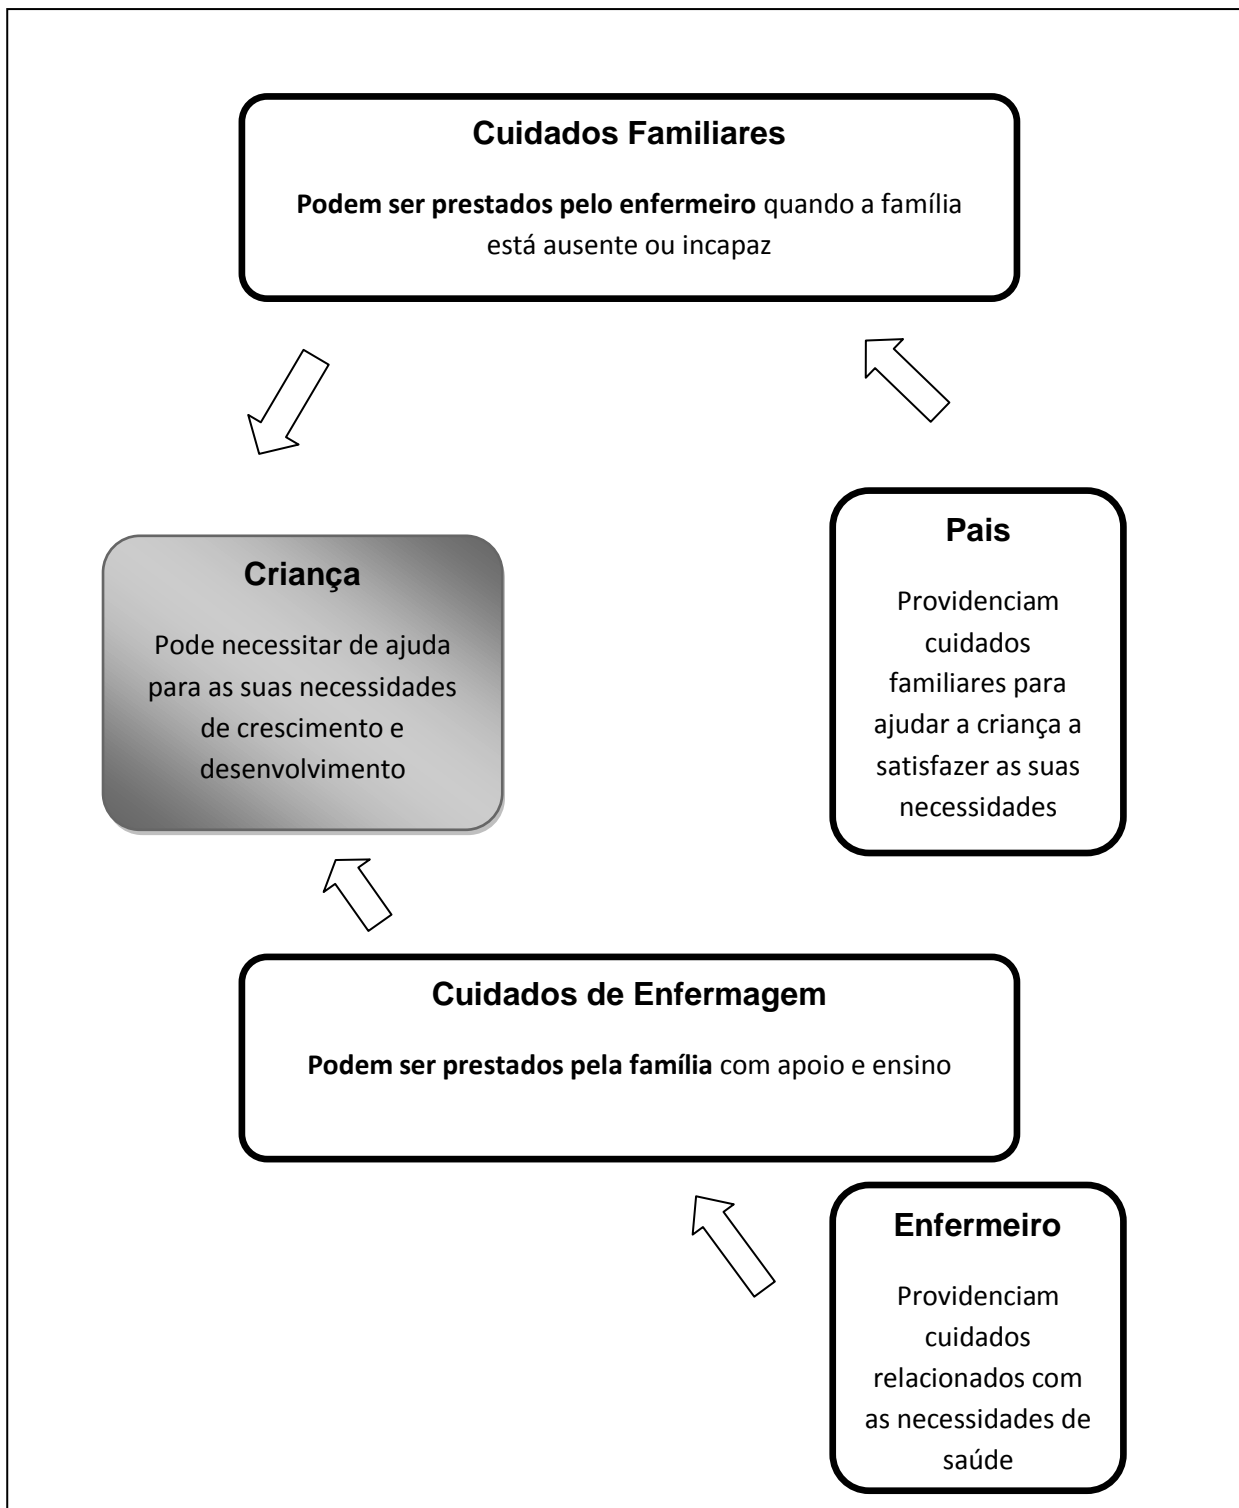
Cuidados Familiares

Podem ser prestados pelo enfermeiro quando a família está ausente ou incapaz

Criança

Pode necessitar de ajuda para as suas necessidades de crescimento e desenvolvimento

Pais

Providenciam cuidados familiares para ajudar a criança a satisfazer as suas necessidades

Cuidados de Enfermagem

Podem ser prestados pela família com apoio e ensino

Enfermeiro

Providenciam cuidados relacionados com as necessidades de saúde